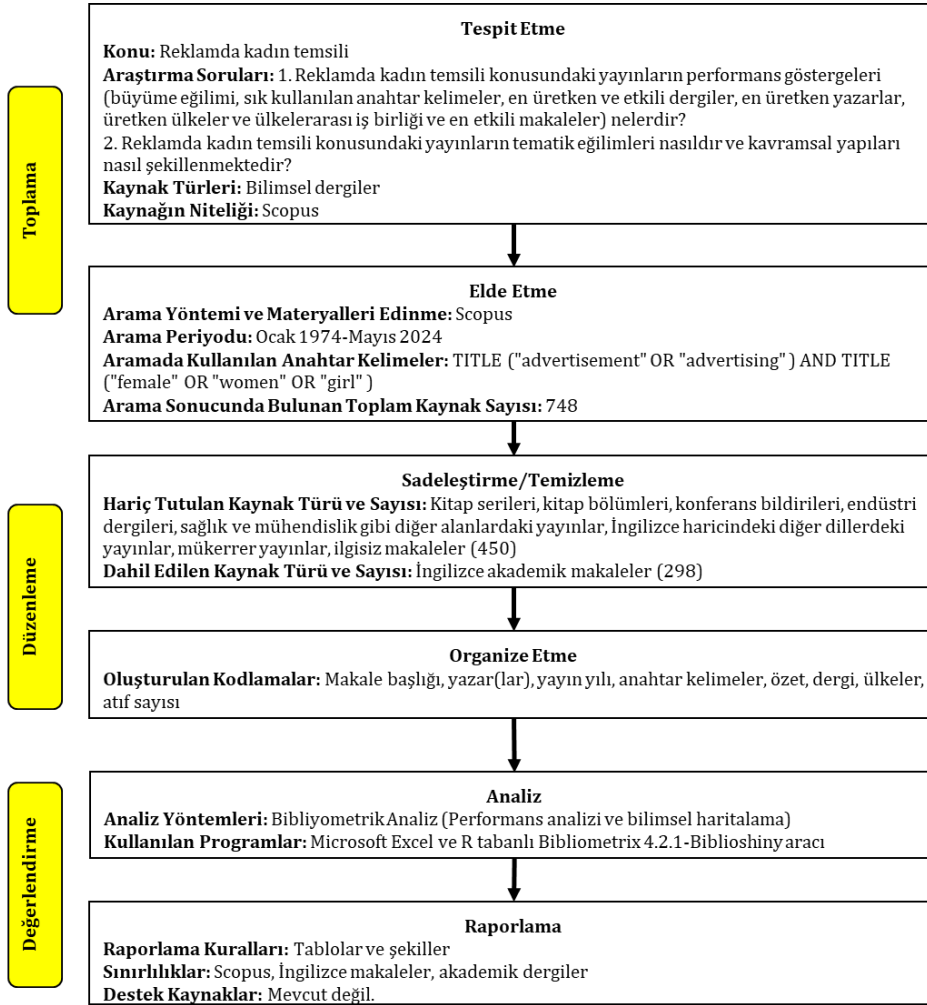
Toplama

Tespit Etme
Konu: Reklamda kadın temsili
Araştırma Soruları: 1. Reklamda kadın temsili konusundaki yayınların performans göstergeleri (büyüme eğilimi, sık kullanılan anahtar kelimeler, en üretken ve etkili dergiler, en üretken yazarlar, üretken ülkeler ve ülkelerarası iş birliği ve en etkili makaleler) nelerdir?
2. Reklamda kadın temsili konusundaki yayınların tematik eğilimleri nasıldır ve kavramsal yapıları nasıl şekillenmektedir?
Kaynak Türleri: Bilimsel dergiler
Kaynağın Niteliği: Scopus

Elde Etme
Arama Yöntemi ve Materyalleri Edinme: Scopus
Arama Periyodu: Ocak 1974-Mayıs 2024
Aramada Kullanılan Anahtar Kelimeler: TITLE ("advertisement" OR "advertising" ) AND TITLE ("female" OR "women" OR "girl" )
Arama Sonucunda Bulunan Toplam Kaynak Sayısı: 748

Düzenleme

Sadeleştirme/Temizleme
Hariç Tutulan Kaynak Türü ve Sayısı: Kitap serileri, kitap bölümleri, konferans bildirileri, endüstri dergileri, sağlık ve mühendislik gibi diğer alanlardaki yayınlar, İngilizce haricindeki diğer dillerdeki yayınlar, mükerrer yayınlar, ilgisiz makaleler (450)
Dahil Edilen Kaynak Türü ve Sayısı: İngilizce akademik makaleler (298)

Organize Etme
Oluşturulan Kodlamalar: Makale başlığı, yazar(lar), yayın yılı, anahtar kelimeler, özet, dergi, ülkeler, atıf sayısı

Değerlendirme

Analiz
Analiz Yöntemleri: Bibliyometrik Analiz (Performans analizi ve bilimsel haritalama)
Kullanılan Programlar: Microsoft Excel ve R tabanlı Bibliometrix 4.2.1-Biblioshiny aracı

Raporlama
Raporlama Kuralları: Tablolar ve şekiller
Sınırlılıklar: Scopus, İngilizce makaleler, akademik dergiler
Destek Kaynaklar: Mevcut değil.